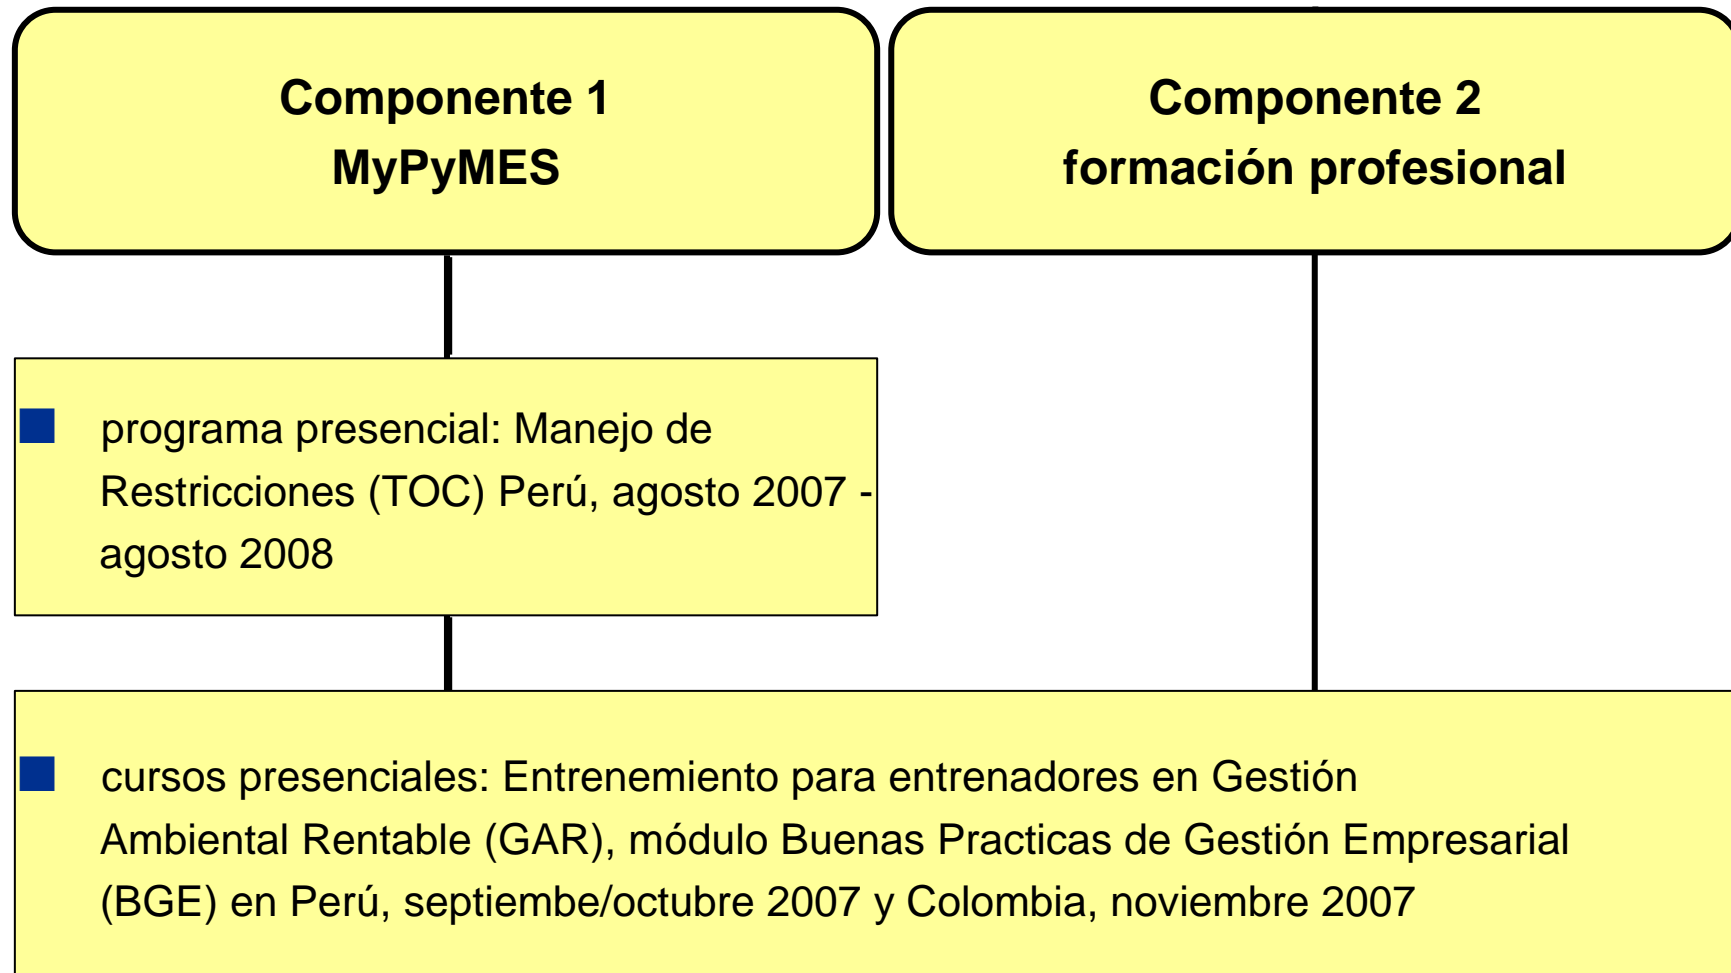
Componente 1
MyPyMES

Componente 2
formación profesional

programa presencial: Manejo de Restricciones (TOC) Perú, agosto 2007 - agosto 2008

cursos presenciales: Entrenemiento para entrenadores en Gestión Ambiental Rentable (GAR), módulo Buenas Practicas de Gestión Empresarial (BGE) en Perú, septiembe/octubre 2007 y Colombia, noviembre 2007